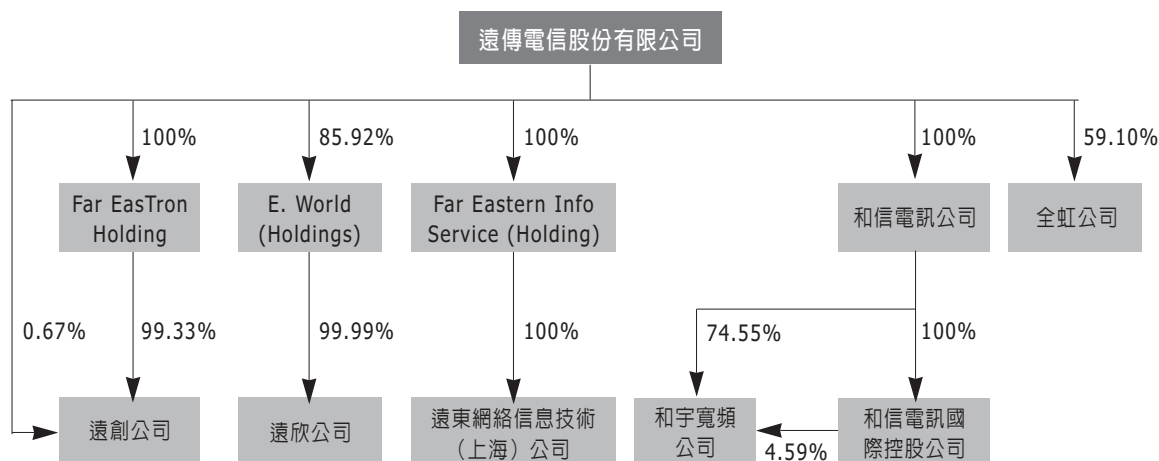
遠傳電信股份有限公司

100%
85.92%
100%
100%
59.10%

Far EasTron Holding

E. World (Holdings)

Far Eastern Info Service (Holding)

和信電訊公司

全虹公司

0.67%
99.33%
99.99%
100%
74.55%
100%

遠創公司

遠欣公司

遠東網絡信息技術（上海）公司

和宇寬頻公司

4.59%

和信電訊國際控股公司